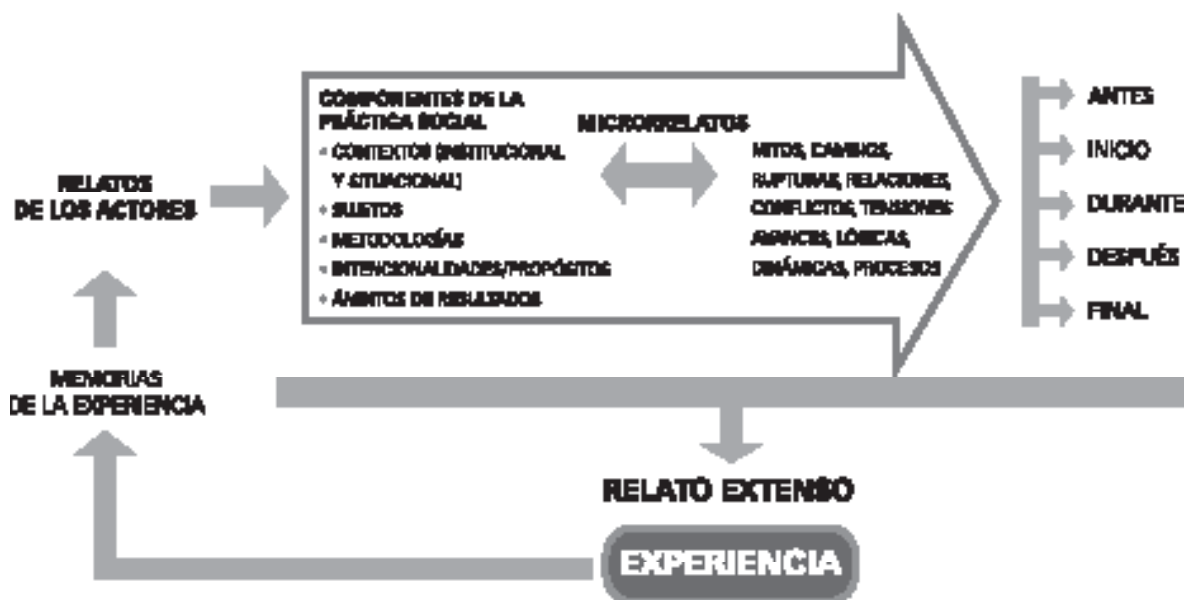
RELATOS DE LOS ACTORES

COMPONENTES DE LA PRÁCTICA SOCIAL
• CONTEXTOS (INSTITUCIONAL Y SITUACIONAL)
• SUJETOS
• METODOLOGÍAS
• INTENCIONALIDADES/PROPÓSITOS
• ÁMBITOS DE RESULTADOS

MICRORRELATOS

MITOS, CAMBIOS, RUPTURAS, RELACIONES, CONFLICTOS, TENSIONES, AVANCES, LÓGICAS, DINÁMICAS, PROCESOS

ANTES
INICIO
DURANTE
DESPUÉS
FINAL

MEMORIAS DE LA EXPERIENCIA

RELATO EXTENSO

EXPERIENCIA